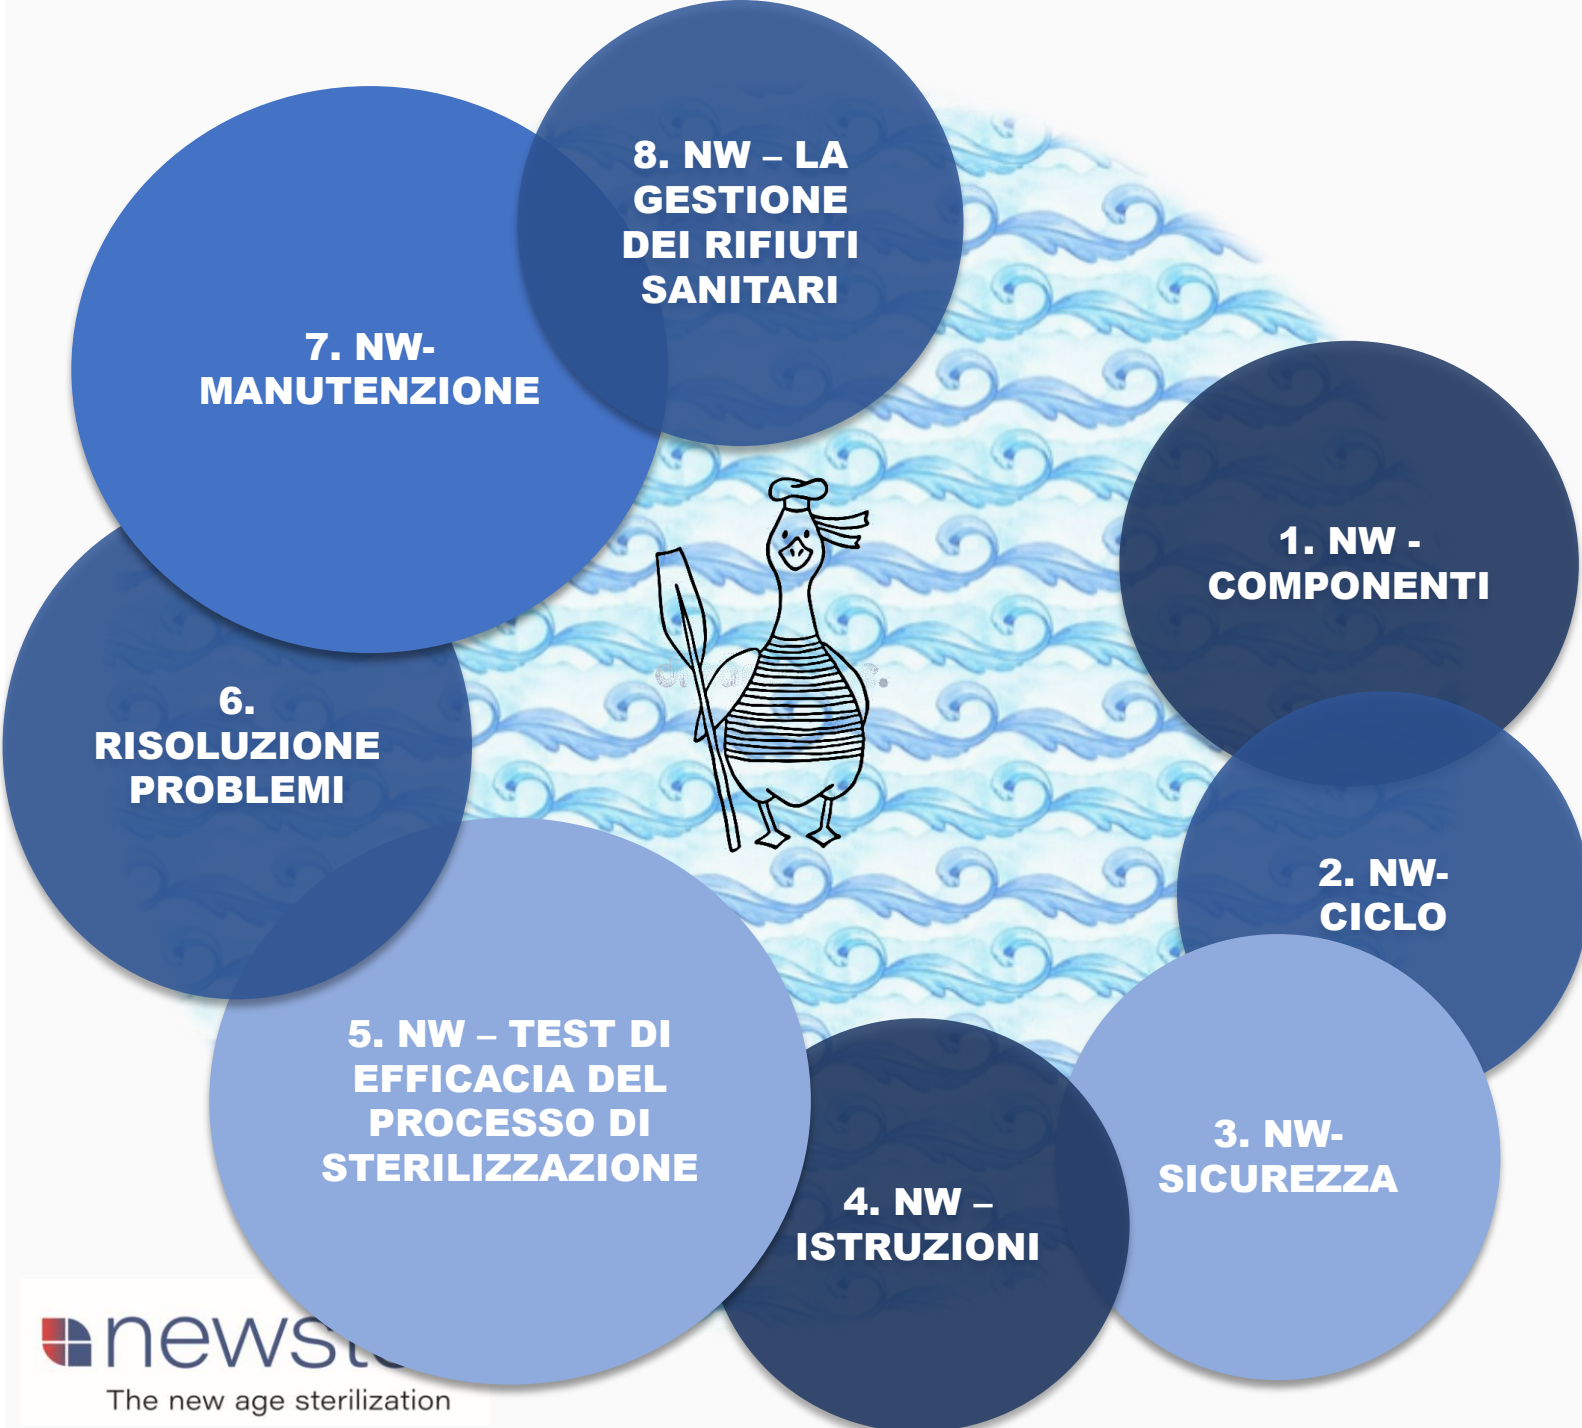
8. NW – LA GESTIONE DEI RIFIUTI SANITARI

7. NW- MANUTENZIONE

1. NW - COMPONENTI

6. RISOLUZIONE PROBLEMI

2. NW- CICLO

5. NW – TEST DI EFFICACIA DEL PROCESSO DI STERILIZZAZIONE

3. NW- SICUREZZA

4. NW – ISTRUZIONI

newst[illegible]
The new age sterilization